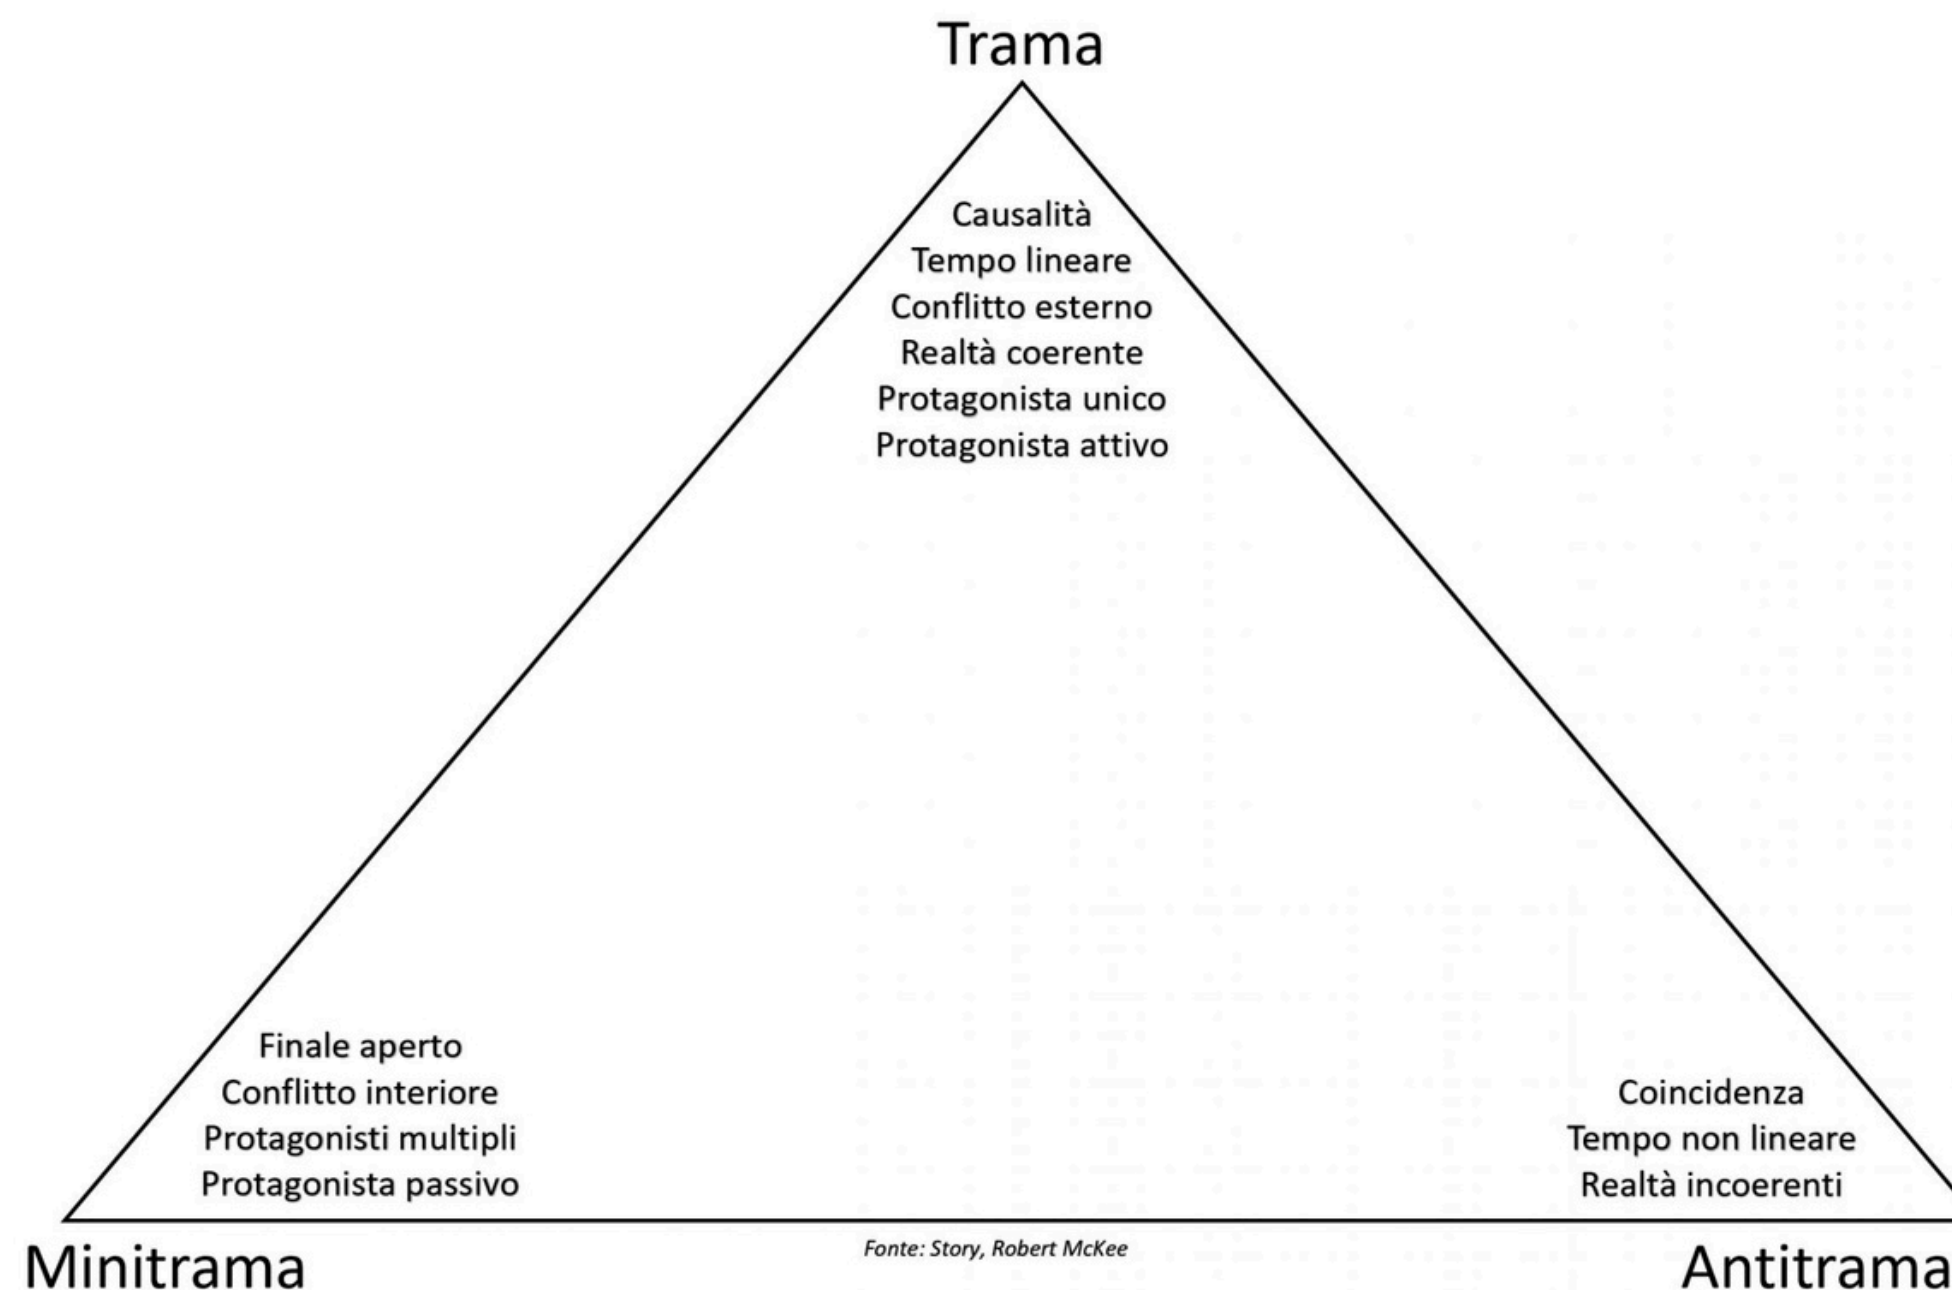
Trama

Causalità
Tempo lineare
Conflitto esterno
Realtà coerente
Protagonista unico
Protagonista attivo

Finale aperto
Conflitto interiore
Protagonisti multipli
Protagonista passivo

Coincidenza
Tempo non lineare
Realtà incoerenti

Minitrama

Fonte: Story, Robert McKee

Antitrama